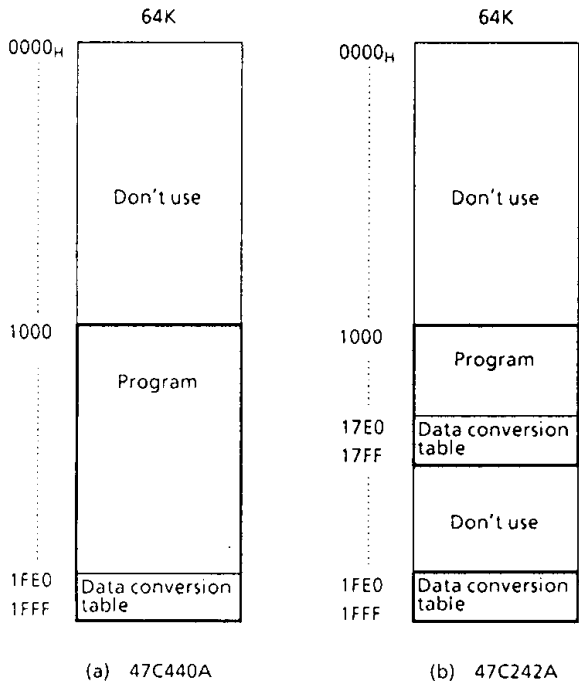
64K

$0000_H$

Don't use

1000

Program

1FE0

1FFF

Data conversion table

(a) 47C440A

64K

$0000_H$

Don't use

1000

Program

17E0

17FF

Data conversion table

Don't use

1FE0

1FFF

Data conversion table

(b) 47C242A